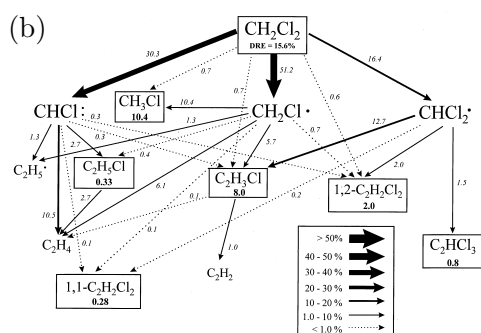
(b)

$CH_2Cl_2$
DRE = 15.6%

30.3
0.7
51.2
16.4
0.7
0.6

CHCl:
$CH_3Cl$
10.4
10.4
$CH_2Cl\cdot$
$CHCl_2\cdot$

0.3
1.3
12.7
0.7
1.3
2.7
0.3
0.4
5.7
2.0

$C_2H_5\cdot$
$C_2H_5Cl$
0.33
2.7
6.1
$C_2H_3Cl$
8.0
0.1
0.2
1,2-$C_2H_2Cl_2$
2.0
1.5

10.5
$C_2H_4$
0.1
0.1
1.0
$C_2H_2$

$C_2HCl_3$
0.8

1,1-$C_2H_2Cl_2$
0.28

> 50%
40 - 50 %
30 - 40 %
20 - 30 %
10 - 20 %
1.0 - 10 %
< 1.0 %